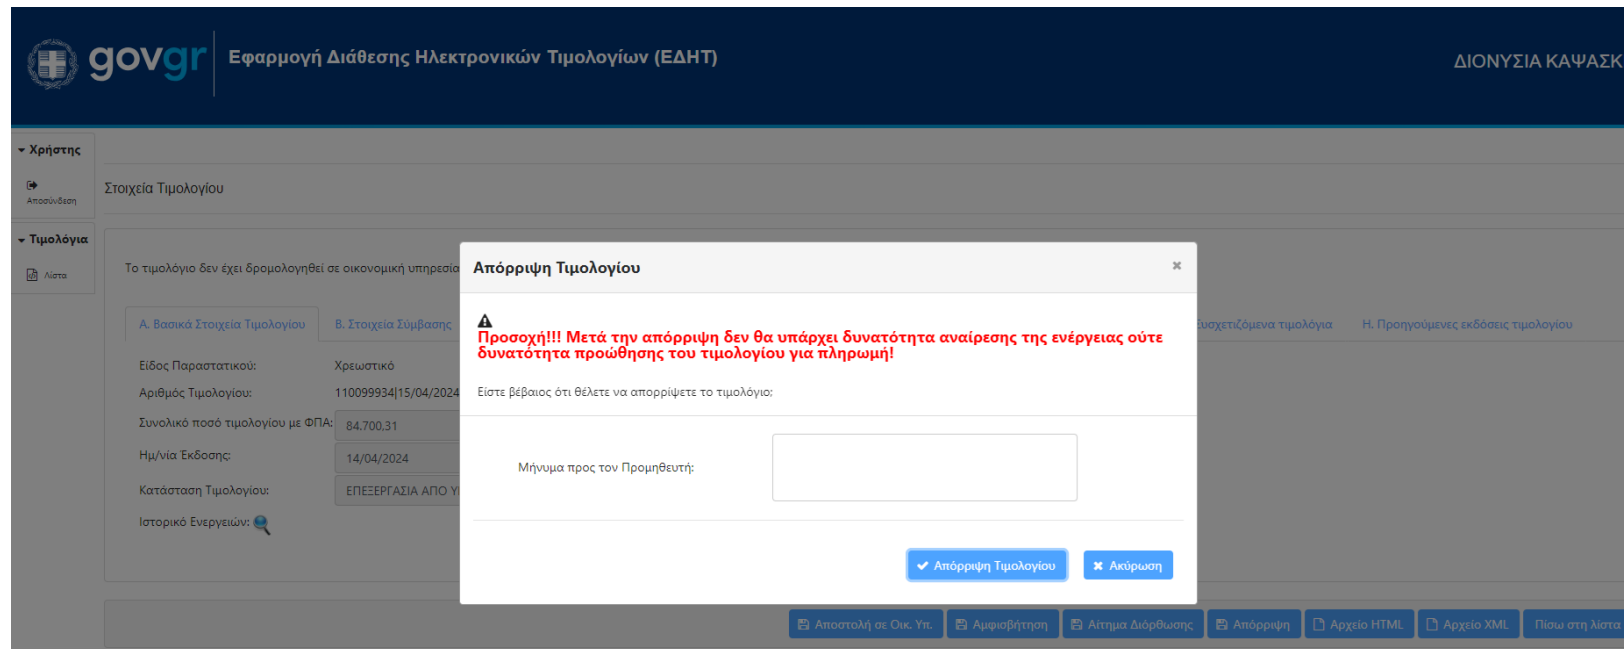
govgr Εφαρμογή Διάθεσης Ηλεκτρονικών Τιμολογίων (ΕΔΗΤ)

ΔΙΟΝΥΣΙΑ ΚΑΨΑΣΚ

Χρήστης
Αποσύνδεση
Τιμολόγια
Λίστα

Στοιχεία Τιμολογίου

Το τιμολόγιο δεν έχει δρομολογηθεί σε οικονομική υπηρεσία

Α. Βασικά Στοιχεία Τιμολογίου
Β. Στοιχεία Σύμβασης
Συσχετιζόμενα τιμολόγια
Η. Προηγούμενες εκδόσεις τιμολογίου

Είδος Παραστατικού: Χρεωστικό
Αριθμός Τιμολογίου: 110099934|15/04/2024
Συνολικό ποσό τιμολογίου με ΦΠΑ: 84.700,31
Ημ/νία Έκδοσης: 14/04/2024
Κατάσταση Τιμολογίου: ΕΠΕΞΕΡΓΑΣΙΑ ΑΠΟ Υ
Ιστορικό Ενεργειών:

Απόρριψη Τιμολογίου
×

Προσοχή!!! Μετά την απόρριψη δεν θα υπάρχει δυνατότητα αναίρεσης της ενέργειας ούτε δυνατότητα προώθησης του τιμολογίου για πληρωμή!

Είστε βέβαιος ότι θέλετε να απορρίψετε το τιμολόγιο;

Μήνυμα προς τον Προμηθευτή:

Απόρριψη Τιμολογίου
Ακύρωση

Αποστολή σε Οικ. Υπ.
Αμφισβήτηση
Αίτημα Διόρθωσης
Απόρριψη
Αρχείο HTML
Αρχείο XML
Πίσω στη λίστα